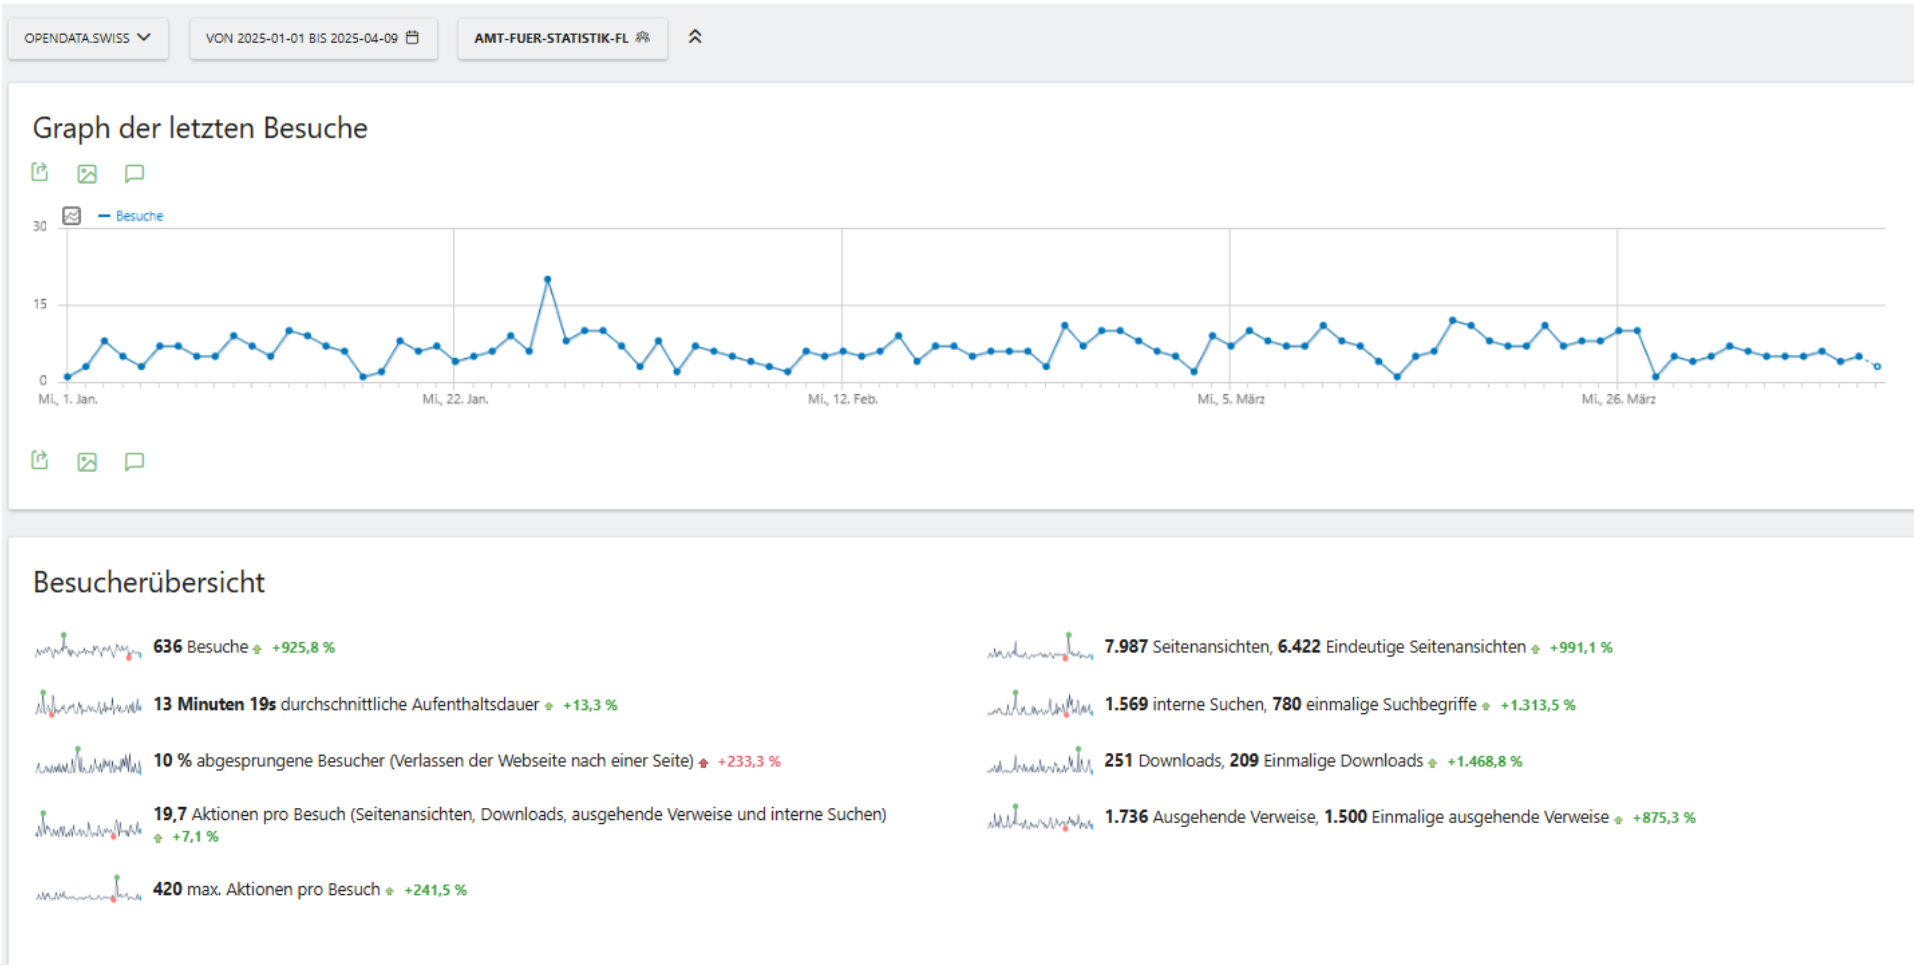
OPENDATA.SWISS

VON 2025-01-01 BIS 2025-04-09

AMT-FUER-STATISTIK-FL

Graph der letzten Besuche

Besuche

30

15

0

Mi., 1. Jan.

Mi., 22. Jan.

Mi., 12. Feb.

Mi., 5. März

Mi., 26. März

Besucherübersicht

636 Besuche +925,8 %

13 Minuten 19s durchschnittliche Aufenthaltsdauer +13,3 %

10 % abgesprungene Besucher (Verlassen der Webseite nach einer Seite) +233,3 %

19,7 Aktionen pro Besuch (Seitenansichten, Downloads, ausgehende Verweise und interne Suchen) +7,1 %

420 max. Aktionen pro Besuch +241,5 %

7.987 Seitenansichten, 6.422 Eindeutige Seitenansichten +991,1 %

1.569 interne Suchen, 780 einmalige Suchbegriffe +1.313,5 %

251 Downloads, 209 Einmalige Downloads +1.468,8 %

1.736 Ausgehende Verweise, 1.500 Einmalige ausgehende Verweise +875,3 %